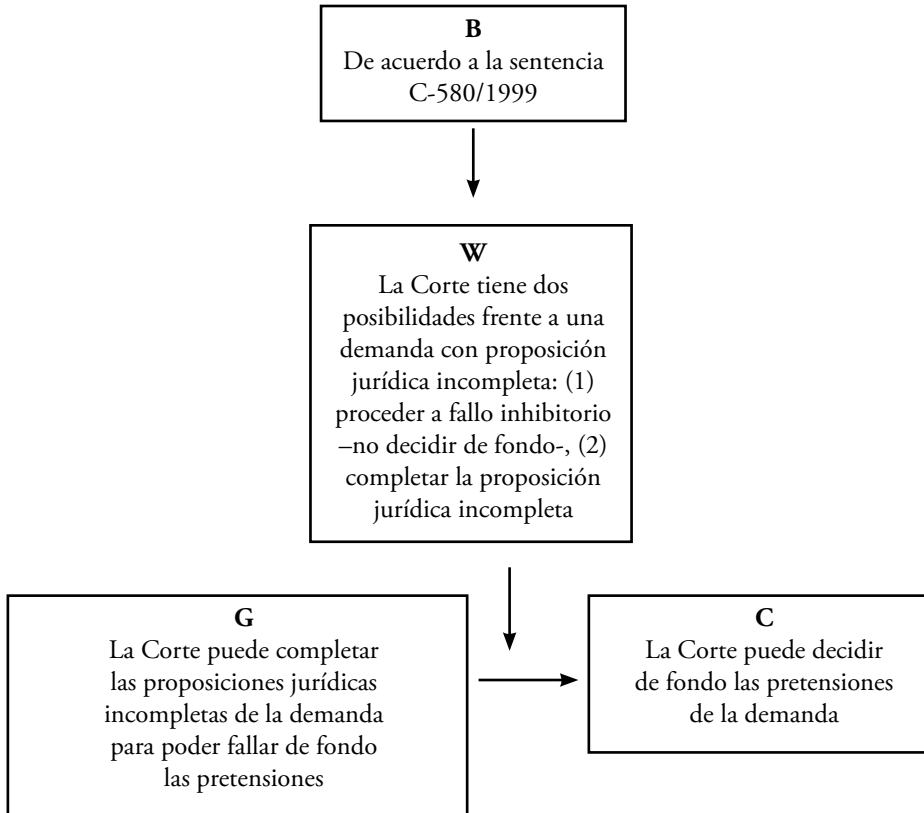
B
De acuerdo a la sentencia C-580/1999

W
La Corte tiene dos posibilidades frente a una demanda con proposición jurídica incompleta: (1) proceder a fallo inhibitorio –no decidir de fondo-, (2) completar la proposición jurídica incompleta

G
La Corte puede completar las proposiciones jurídicas incompletas de la demanda para poder fallar de fondo las pretensiones

C
La Corte puede decidir de fondo las pretensiones de la demanda